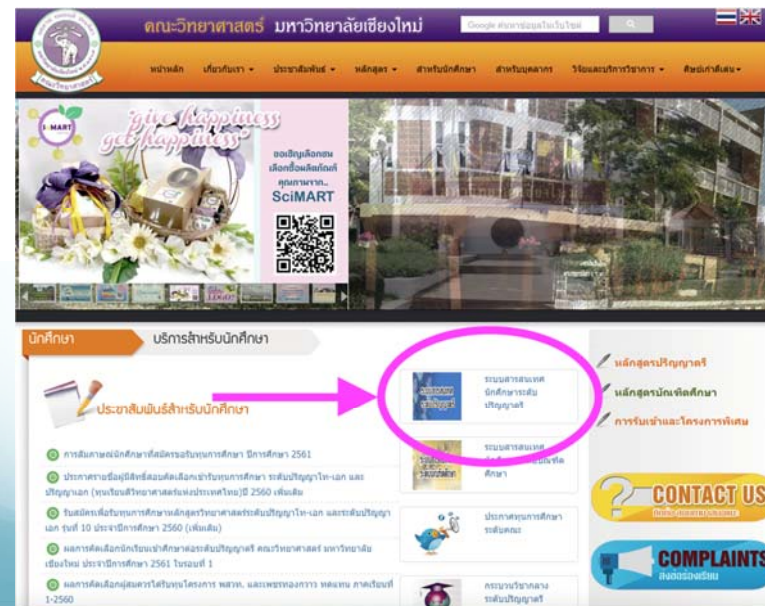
คณะวิทยาศาสตร์ มหาวิทยาลัยเชียงใหม่

Google ค้นหาข้อมูลในเว็บไซต์

หน้าหลัก เกี่ยวกับเรา ▾ ประชาสัมพันธ์ ▾ หลักสูตร ▾ สำหรับนักศึกษา สำหรับบุคลากร วิจัยและบริการวิชาการ ▾ ศิษย์เก่าสัมพันธ์ ▾

S-MART

"give happiness get happiness"

ขอเชิญเลือกชม เลือกซื้อผลิตภัณฑ์ คุณภาพจาก.. SciMART

นักศึกษา

บริการสำหรับนักศึกษา

ประชาสัมพันธ์สำหรับนักศึกษา

การสัมภาษณ์นักศึกษาที่สมัครขอรับทุนการศึกษา ปีการศึกษา 2561

ประกาศรายชื่อผู้มีสิทธิ์สอบคัดเลือกเข้ารับทุนการศึกษา ระดับปริญญาโท-เอก และปริญญาเอก (ทุนเรียนดีวิทยาศาสตร์แห่งประเทศไทย)ปี 2560 เพิ่มเติม

รับสมัครเพื่อรับทุนการศึกษาหลักสูตรวิทยาศาสตรระดับปริญญาโท-เอก และระดับปริญญาเอก รุ่นที่ 10 ประจำปีการศึกษา 2560 (เพิ่มเติม)

ผลการคัดเลือกนักเรียนเข้าศึกษาต่อระดับปริญญาตรี คณะวิทยาศาสตร์ มหาวิทยาลัยเชียงใหม่ ประจำปีการศึกษา 2561 ในรอบที่ 1

ผลการคัดเลือกผู้สมควรได้รับทุนโครงการ พสวท. และเพชรทองกวาว หลงแทน ภาคเรียนที่ 1-2560

ระบบสารสนเทศนักศึกษาระดับปริญญาตรี

ระบบสารสนเทศนักศึกษาระดับบัณฑิตศึกษา

ประกาศทุนการศึกษาระดับคณะ

กระบวนวิชากลางระดับปริญญาตรี

หลักสูตรปริญญาตรี

หลักสูตรบัณฑิตศึกษา

การรับเข้าและโครงการพิเศษ

CONTACT US

COMPLAINTS
ส่งข้อร้องเรียน